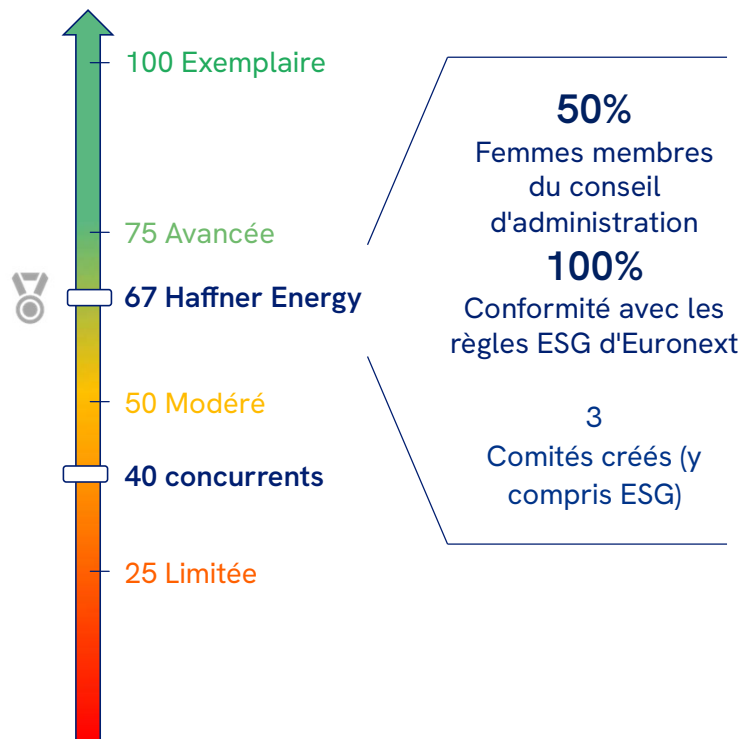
100 Exemplaire

75 Avancée

67 Haffner Energy

50 Modéré

40 concurrents

25 Limitée

50%
Femmes membres du conseil d'administration

100%
Conformité avec les règles ESG d'Euronext

3
Comités créés (y compris ESG)